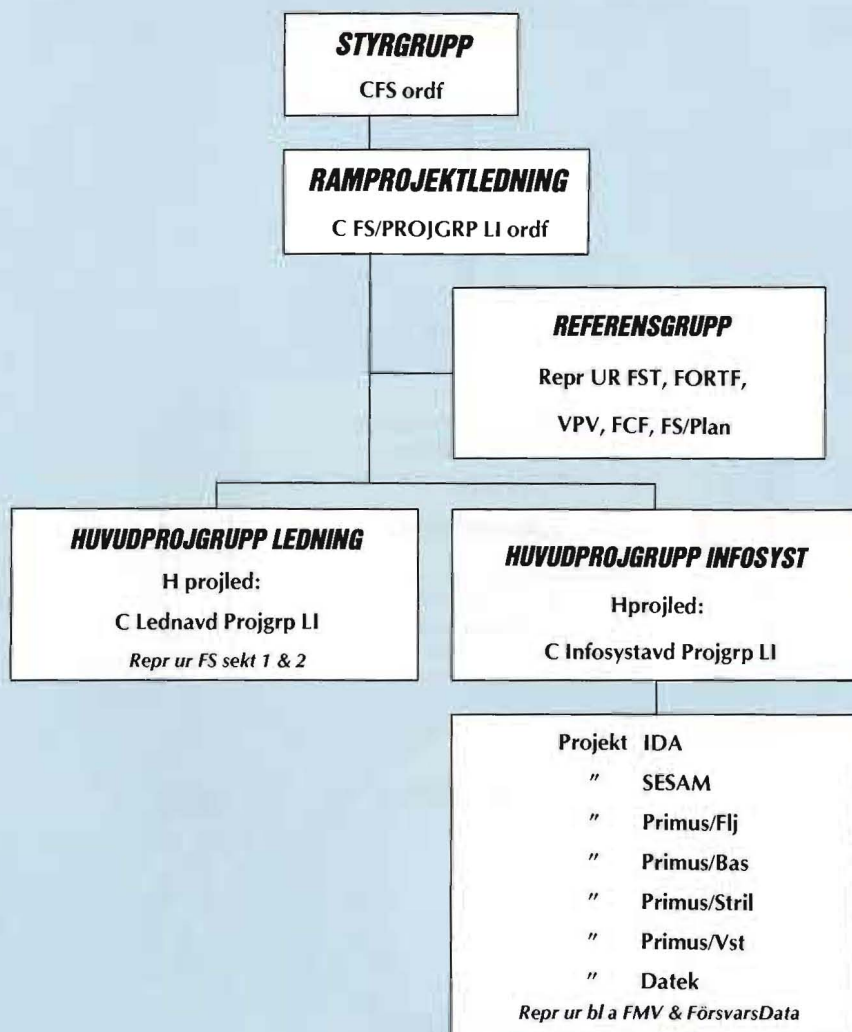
STYRGRUPP
CFS ordf

RAMPROJEKTLEDNING
C FS/PROJGRP LI ordf

REFERENSGRUPP
Repr UR FST, FORTF,
VPV, FCF, FS/Plan

HUVUDPROJGRUPP LEDNING
H projled:
C Lednavd Projgrp LI
Repr ur FS sekt 1 & 2

HUVUDPROJGRUPP INFOSYST
Hprojled:
C Infosystavd Projgrp LI

Projekt IDA
" SESAM
" Primus/Flj
" Primus/Bas
" Primus/Stril
" Primus/Vst
" Datek
Repr ur bl a FMV & FörsvarsData